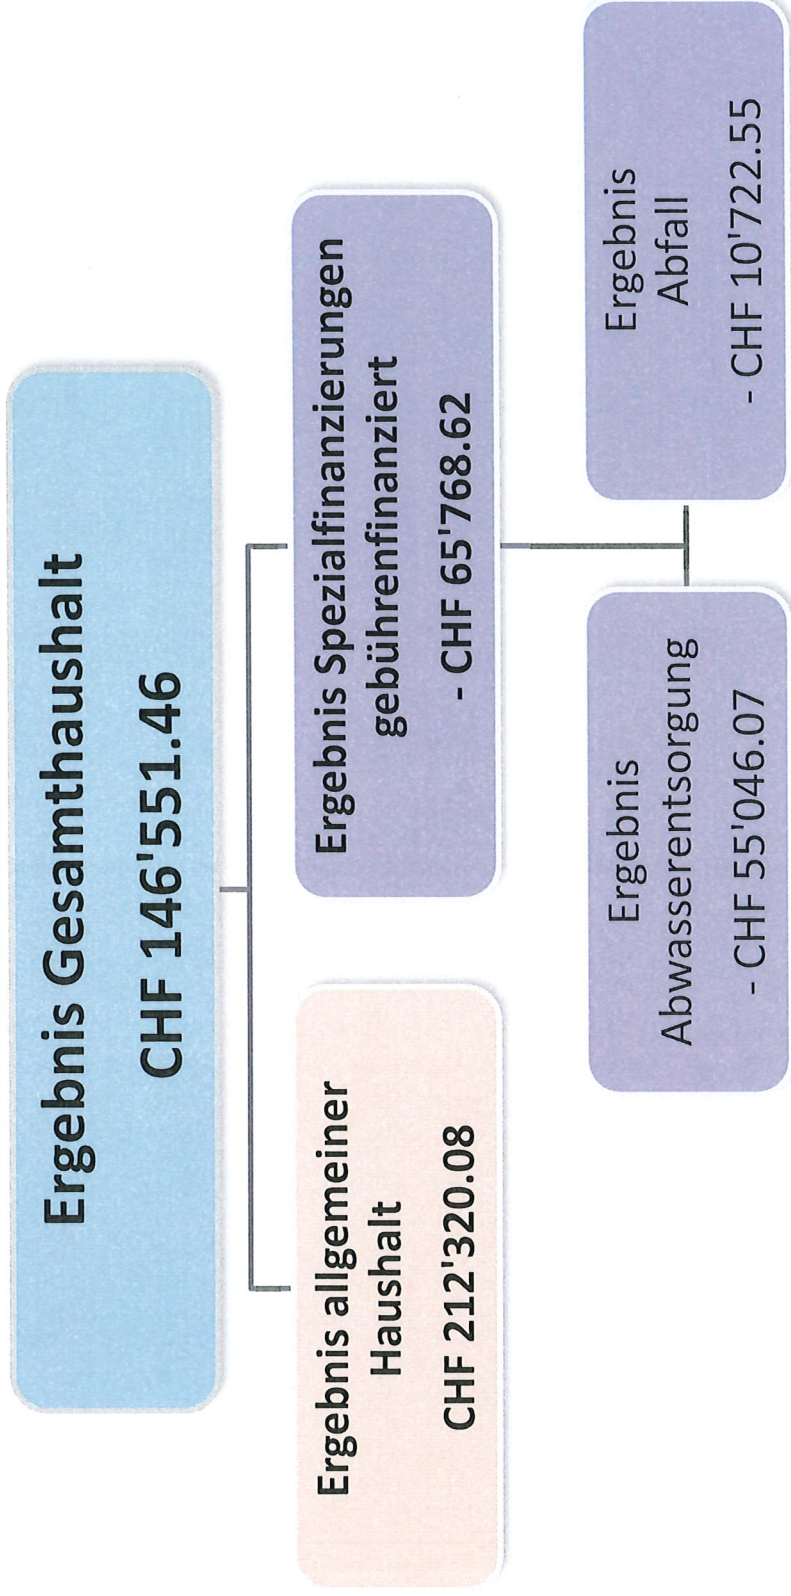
Ergebnis Gesamthaushalt

CHF 146'551.46

Ergebnis allgemeiner Haushalt

CHF 212'320.08

Ergebnis Spezialfinanzierungen gebührenfinanziert

- CHF 65'768.62

Ergebnis Abwasserentsorgung

- CHF 55'046.07

Ergebnis Abfall

- CHF 10'722.55